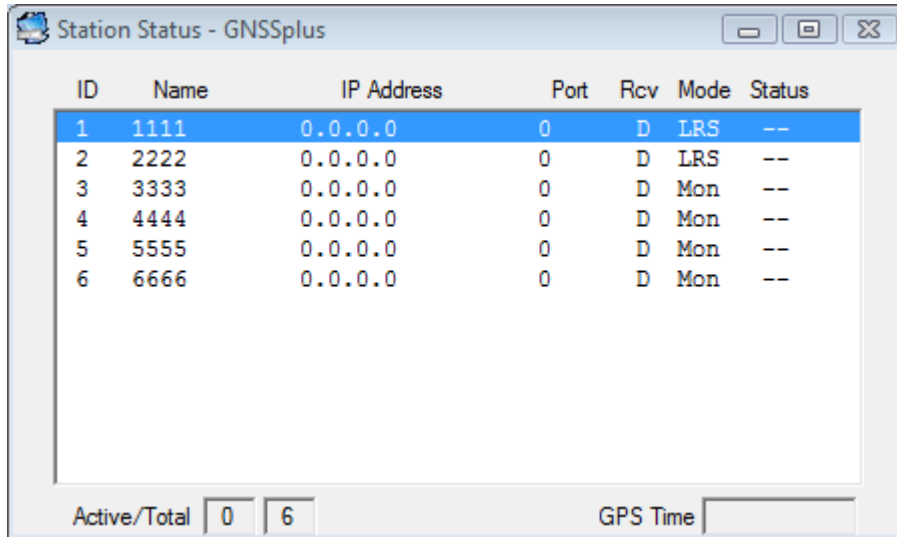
Station Status - GNSSplus

| ID | Name | IP Address | Port | Rcv | Mode | Status |
|---|---|---|---|---|---|---|
| 1 | 1111 | 0.0.0.0 | 0 | D | LRS | -- |
| 2 | 2222 | 0.0.0.0 | 0 | D | LRS | -- |
| 3 | 3333 | 0.0.0.0 | 0 | D | Mon | -- |
| 4 | 4444 | 0.0.0.0 | 0 | D | Mon | -- |
| 5 | 5555 | 0.0.0.0 | 0 | D | Mon | -- |
| 6 | 6666 | 0.0.0.0 | 0 | D | Mon | -- |

Active/Total 0 6

GPS Time